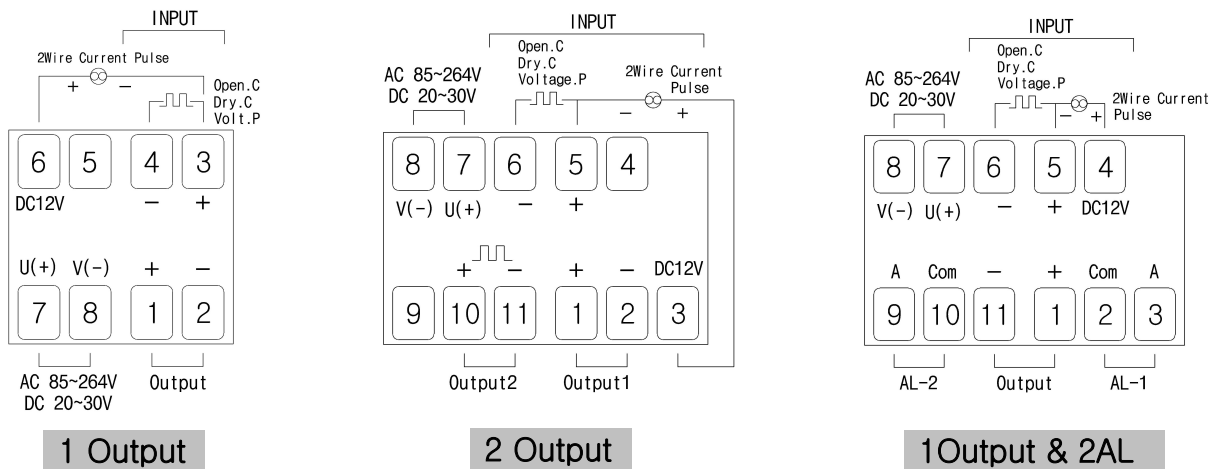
INPUT

2Wire Current Pulse

+ −

Open.C
Dry.C
Volt.P

6 5 4 3

DC12V − +

U(+) V(−) + −

7 8 1 2

AC 85~264V
DC 20~30V

Output

1 Output

INPUT

AC 85~264V
DC 20~30V

Open.C
Dry.C
Voltage.P

2Wire Current Pulse

− +

8 7 6 5 4

V(−) U(+) − +

+ − + − DC12V

9 10 11 1 2 3

Output2 Output1

2 Output

INPUT

AC 85~264V
DC 20~30V

Open.C
Dry.C
Voltage.P

2Wire Current Pulse

− +

8 7 6 5 4

V(−) U(+) − + DC12V

A Com − + Com A

9 10 11 1 2 3

AL−2 Output AL−1

1Output & 2AL